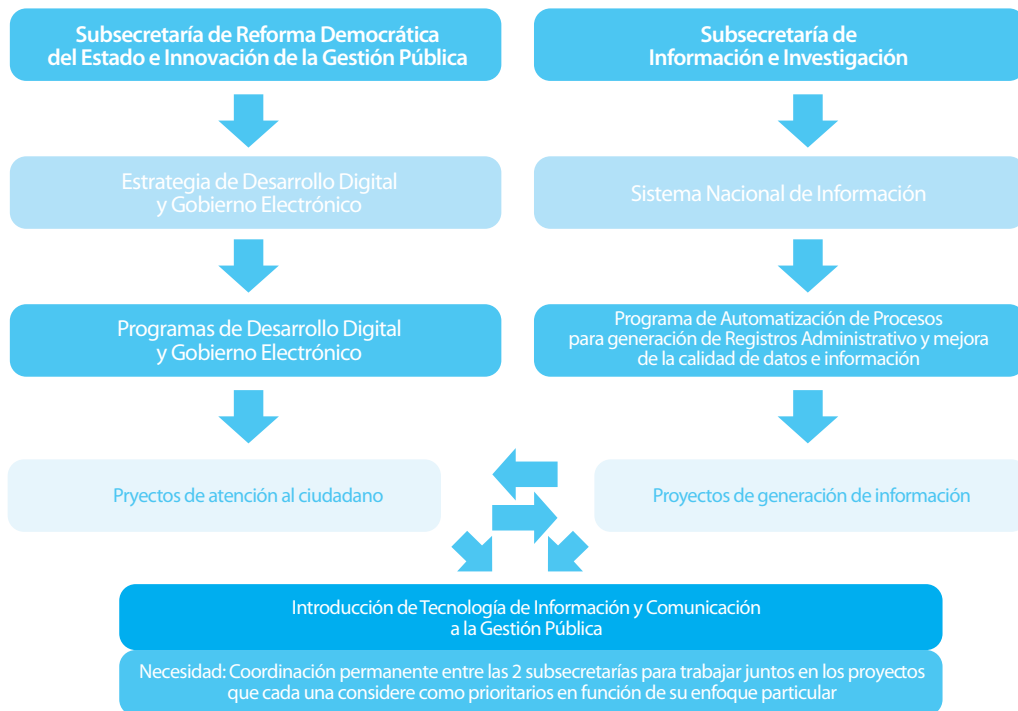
Subsecretaría de Reforma Democrática del Estado e Innovación de la Gestión Pública

Subsecretaría de Información e Investigación

Estrategia de Desarrollo Digital y Gobierno Electrónico

Sistema Nacional de Información

Programas de Desarrollo Digital y Gobierno Electrónico

Programa de Automatización de Procesos para generación de Registros Administrativo y mejora de la calidad de datos e información

Pryectos de atención al ciudadano

Proyectos de generación de información

Introducción de Tecnología de Información y Comunicación a la Gestión Pública

Necesidad: Coordinación permanente entre las 2 subsecretarías para trabajar juntos en los proyectos que cada una considere como prioritarios en función de su enfoque particular